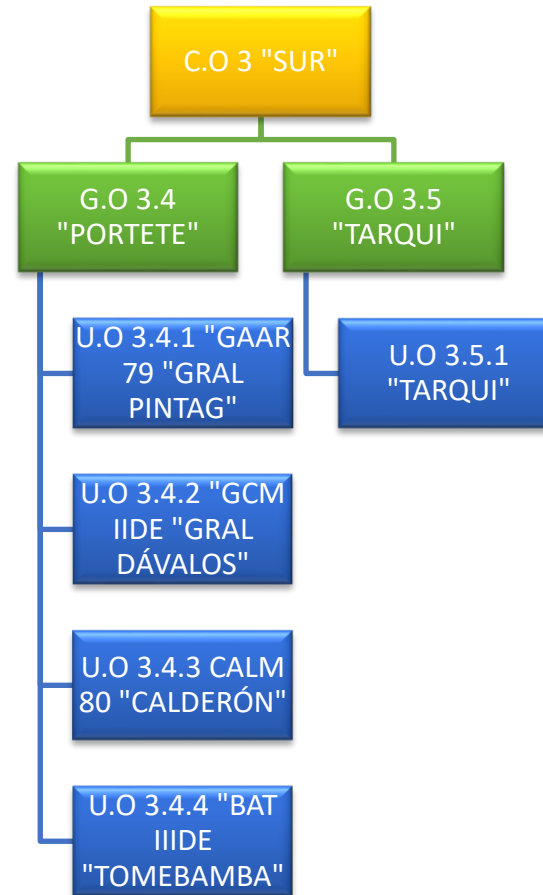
C.O 3 "SUR"

G.O 3.4 "PORTETE"

U.O 3.4.1 "GAAR 79 "GRAL PINTAG"

U.O 3.4.2 "GCM IIDE "GRAL DÁVALOS"

U.O 3.4.3 CALM 80 "CALDERÓN"

U.O 3.4.4 "BAT IIDE "TOMEBAMBA"

G.O 3.5 "TARQUI"

U.O 3.5.1 "TARQUI"